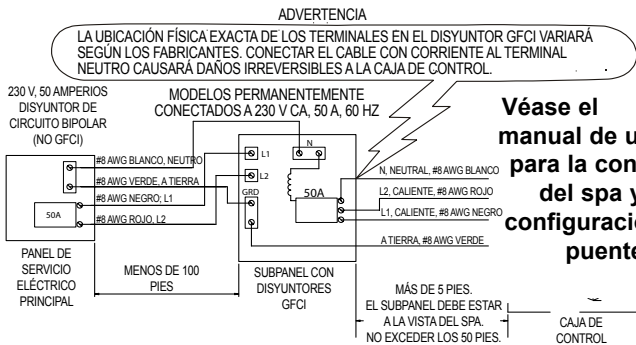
ADVERTENCIA

LA UBICACIÓN FÍSICA EXACTA DE LOS TERMINALES EN EL DISYUNTOR GFCI VARIARÁ SEGÚN LOS FABRICANTES. CONECTAR EL CABLE CON CORRIENTE AL TERMINAL NEUTRO CAUSARÁ DAÑOS IRREVERSIBLES A LA CAJA DE CONTROL.

230 V, 50 AMPERIOS DISYUNTOR DE CIRCUITO BIPOLAR (NO GFCI)

MODELOS PERMANENTEMENTE CONECTADOS A 230 V CA, 50 A, 60 HZ

Véase el manual de u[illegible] para la con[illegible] del spa y configuraci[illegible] puente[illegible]

#8 AWG BLANCO, NEUTRO
#8 AWG VERDE, A TIERRA
#8 AWG NEGRO; L1
#8 AWG ROJO, L2

50A

L1
L2
GRD
N

50A

N, NEUTRAL, #8 AWG BLANCO
L2, CALIENTE, #8 AWG ROJO
L1, CALIENTE, #8 AWG NEGRO
A TIERRA, #8 AWG VERDE

PANEL DE SERVICIO ELÉCTRICO PRINCIPAL

MENOS DE 100 PIES

SUBPANEL CON DISYUNTORES GFCI

MÁS DE 5 PIES. EL SUBPANEL DEBE ESTAR A LA VISTA DEL SPA. NO EXCEDER LOS 50 PIES.

CAJA DE CONTROL